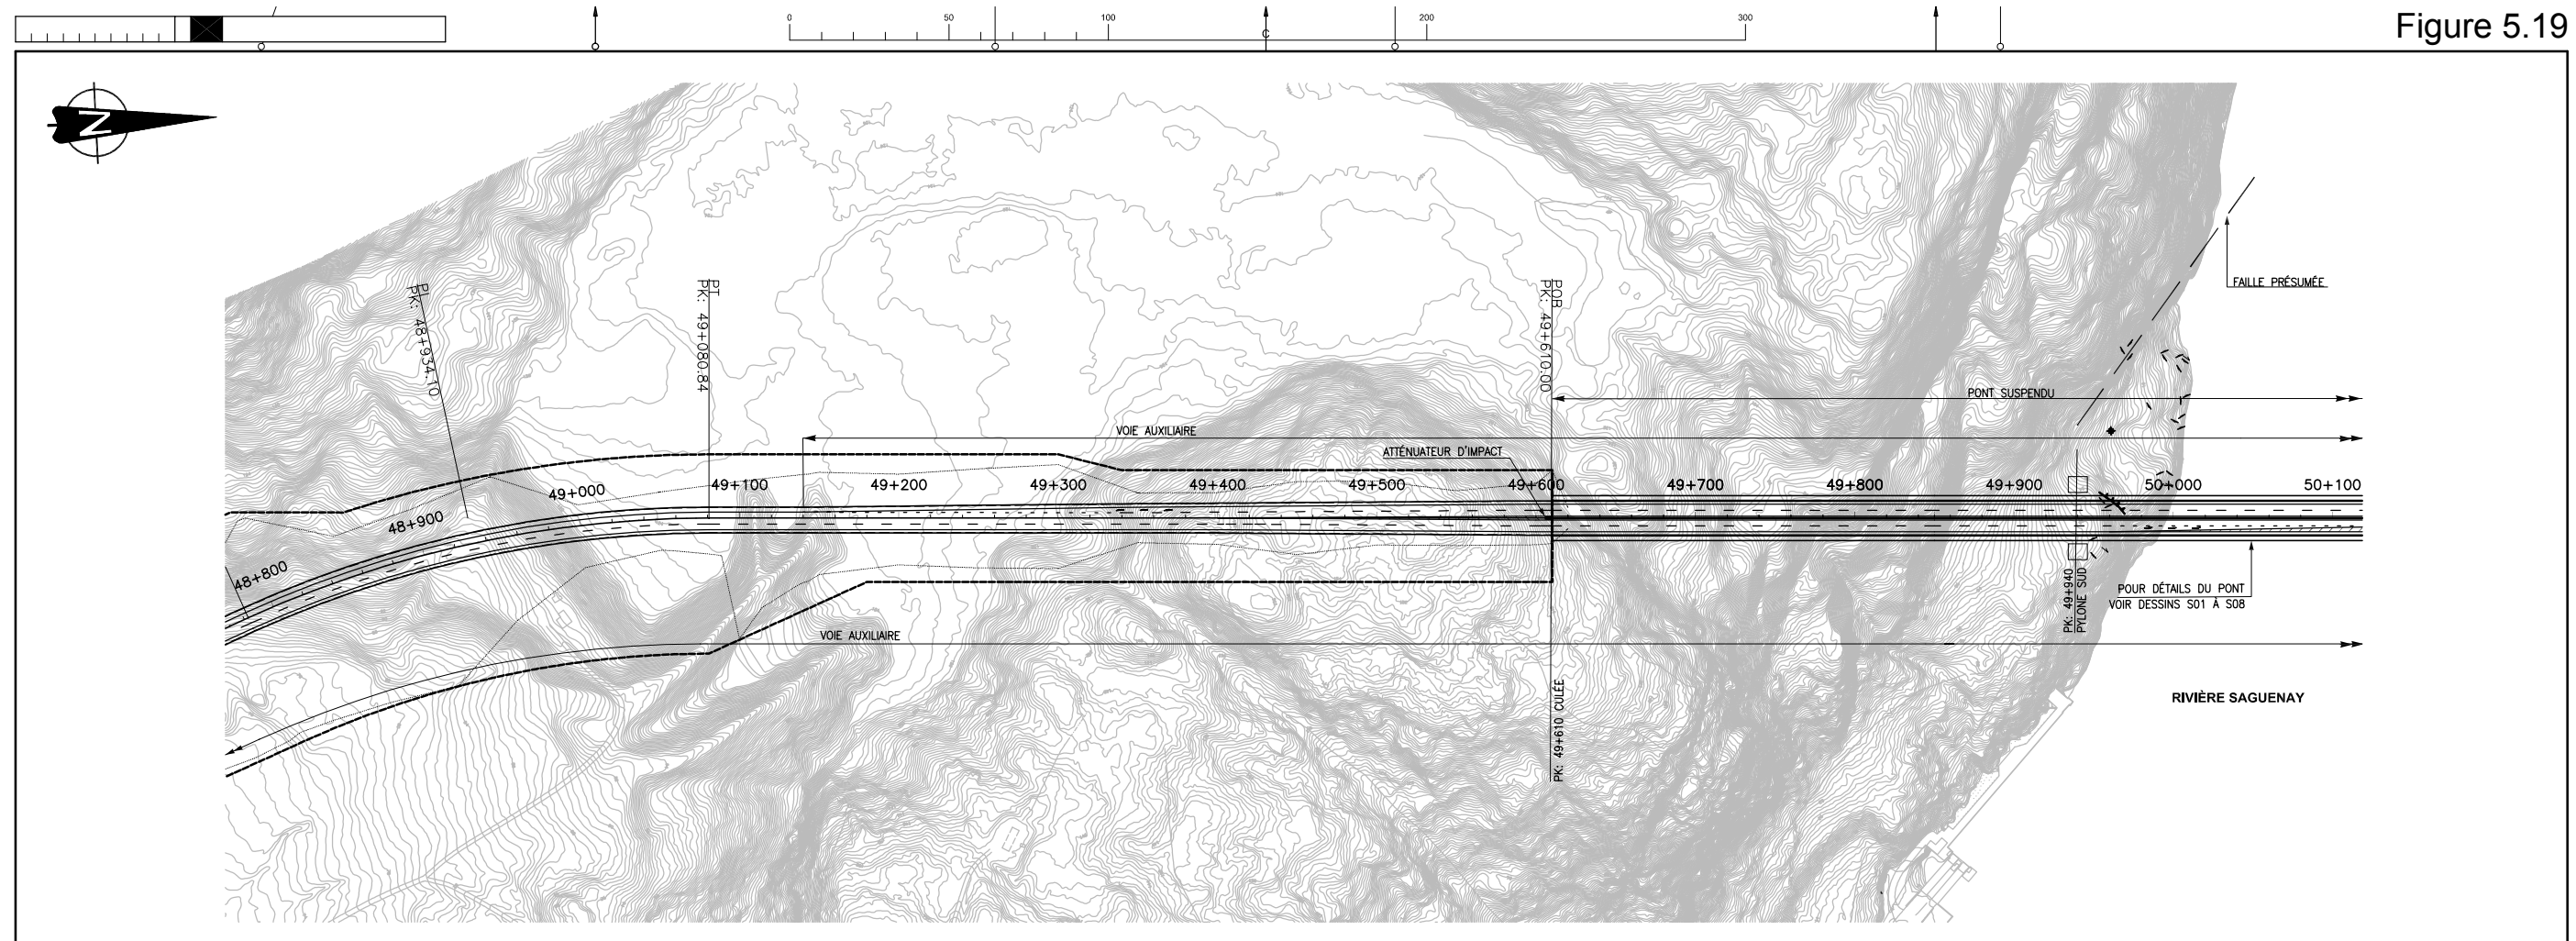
Figure 5.19

0 50 100 200 300

PI
PK: 48+934.10

PT
PK: 49+080.84

PDR
PK: 49+610.00

FAILLE PRÉSUMÉE

PONT SUSPENDU

VOIE AUXILIAIRE

ATTÉNUATEUR D'IMPACT

48+800
48+900
49+000
49+100
49+200
49+300
49+400
49+500
49+600
49+700
49+800
49+900
50+000
50+100

PK: 49+940
PYLONE SUD

POUR DÉTAILS DU PONT
VOIR DESSINS S01 À S08

VOIE AUXILIAIRE

PK: 49+610 CULÉE

RIVIÈRE SAGUENAY